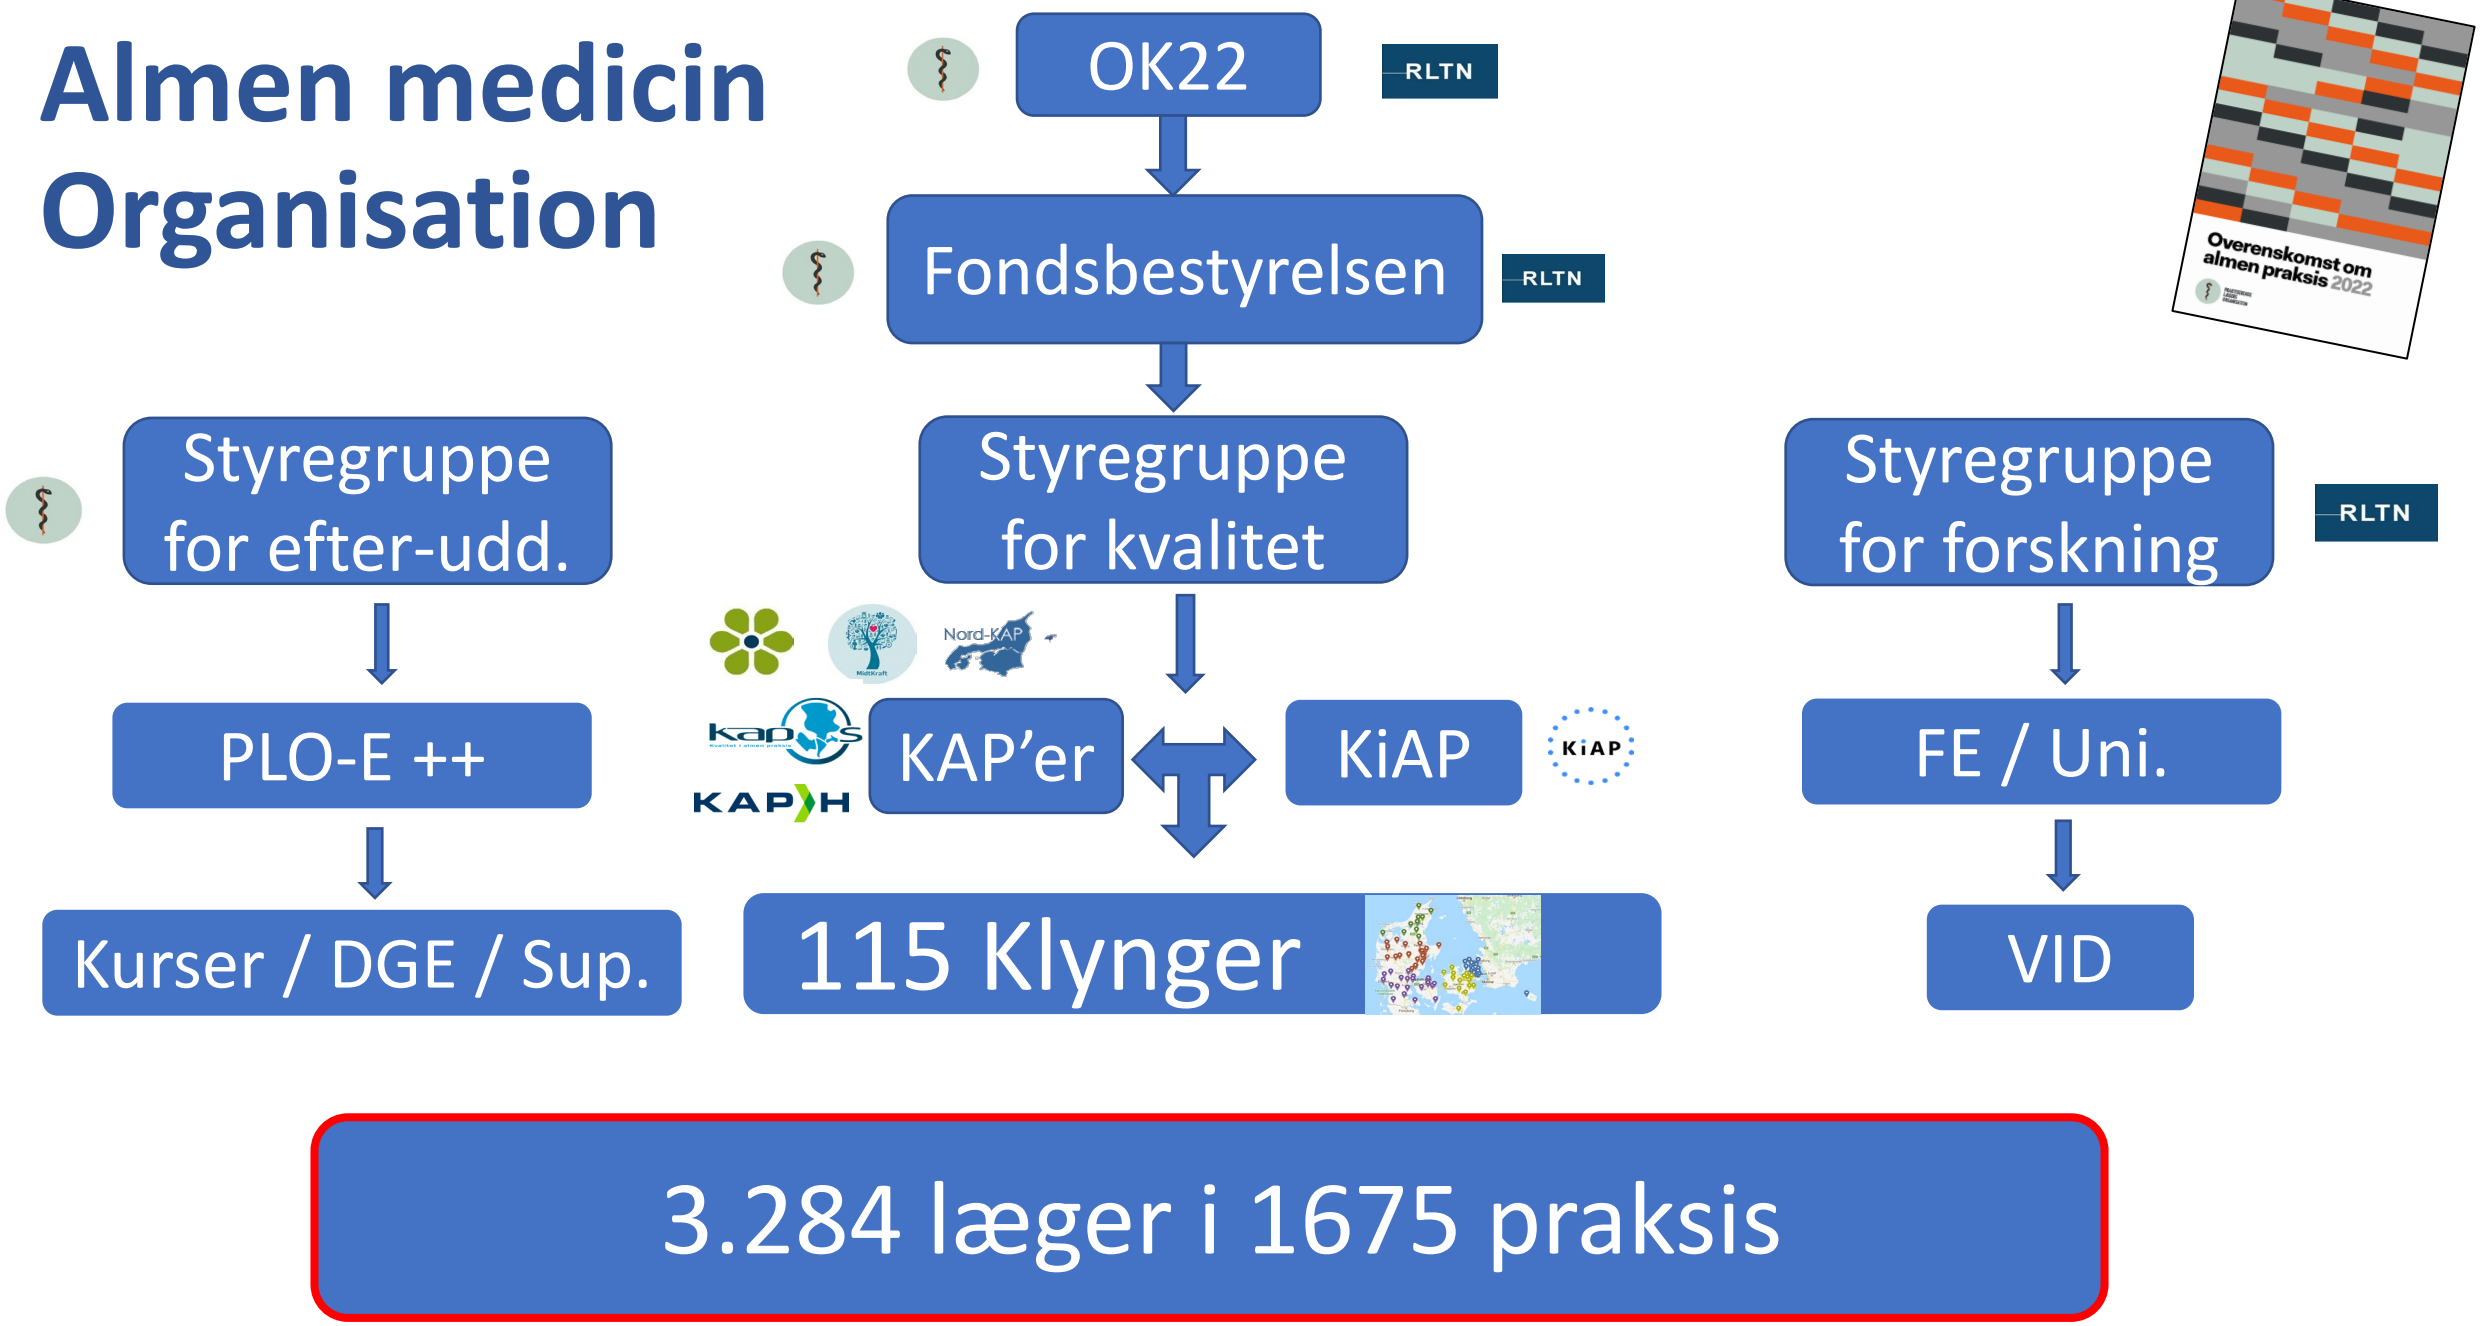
Almen medicin
Organisation

OK22

RLTN

Fondsbestyrelsen

RLTN

Overenskomst om almen praksis 2022

Styregruppe for efter-udd.

Styregruppe for kvalitet

Styregruppe for forskning

RLTN

Nord-KAP

MidtKraft

kap

KAPH

PLO-E ++

KAP'er

KiAP

KiAP

FE / Uni.

Kurser / DGE / Sup.

115 Klynger

VID

3.284 læger i 1675 praksis